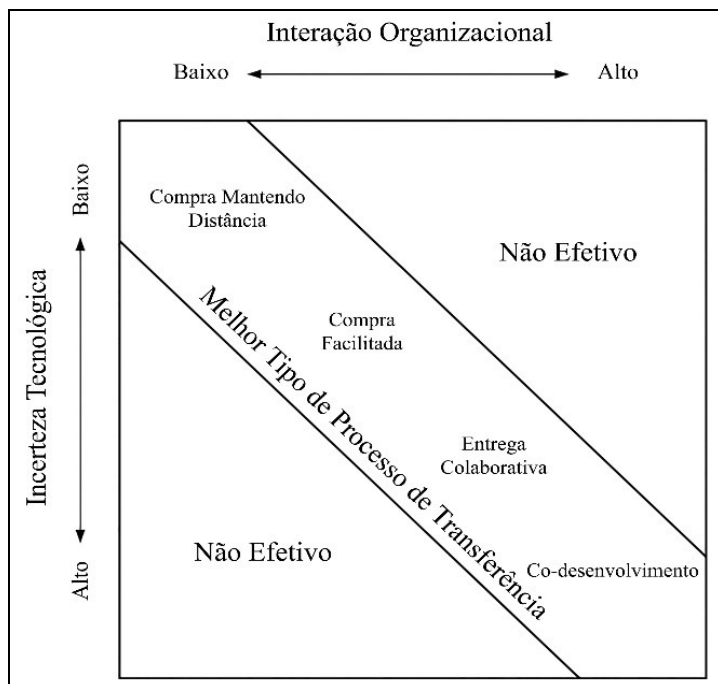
Interação Organizacional

Baixo Alto

Incerteza Tecnológica

Baixo

Alto

Compra Mantendo Distância

Não Efetivo

Compra Facilitada

Melhor Tipo de Processo de Transferência

Entrega Colaborativa

Não Efetivo

Co-desenvolvimento